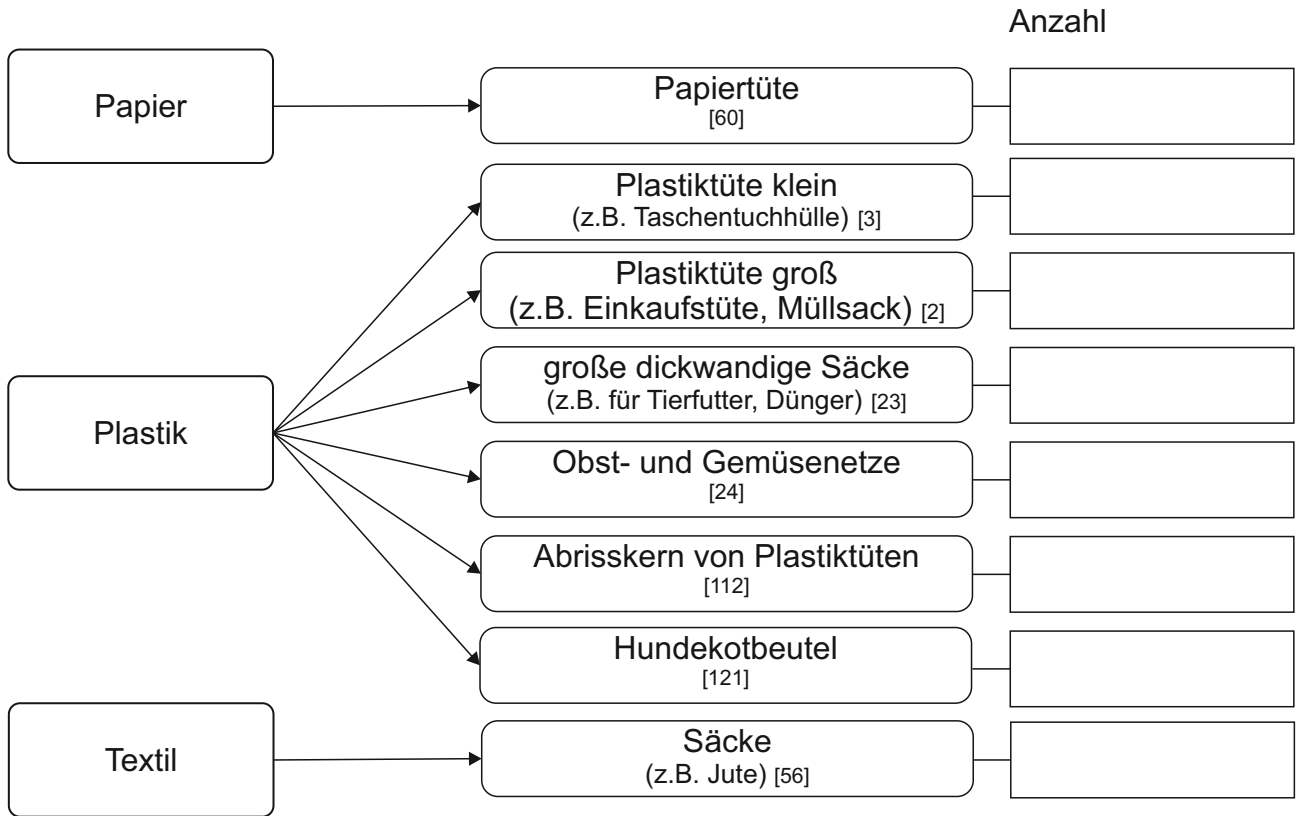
Anzahl

Papier

Papiertüte
[60]

Plastiktüte klein
(z.B. Taschentuchhülle) [3]

Plastiktüte groß
(z.B. Einkaufstüte, Müllsack) [2]

große dickwandige Säcke
(z.B. für Tierfutter, Dünger) [23]

Plastik

Obst- und Gemüsenetze
[24]

Abrisskern von Plastiktüten
[112]

Hundekotbeutel
[121]

Textil

Säcke
(z.B. Jute) [56]